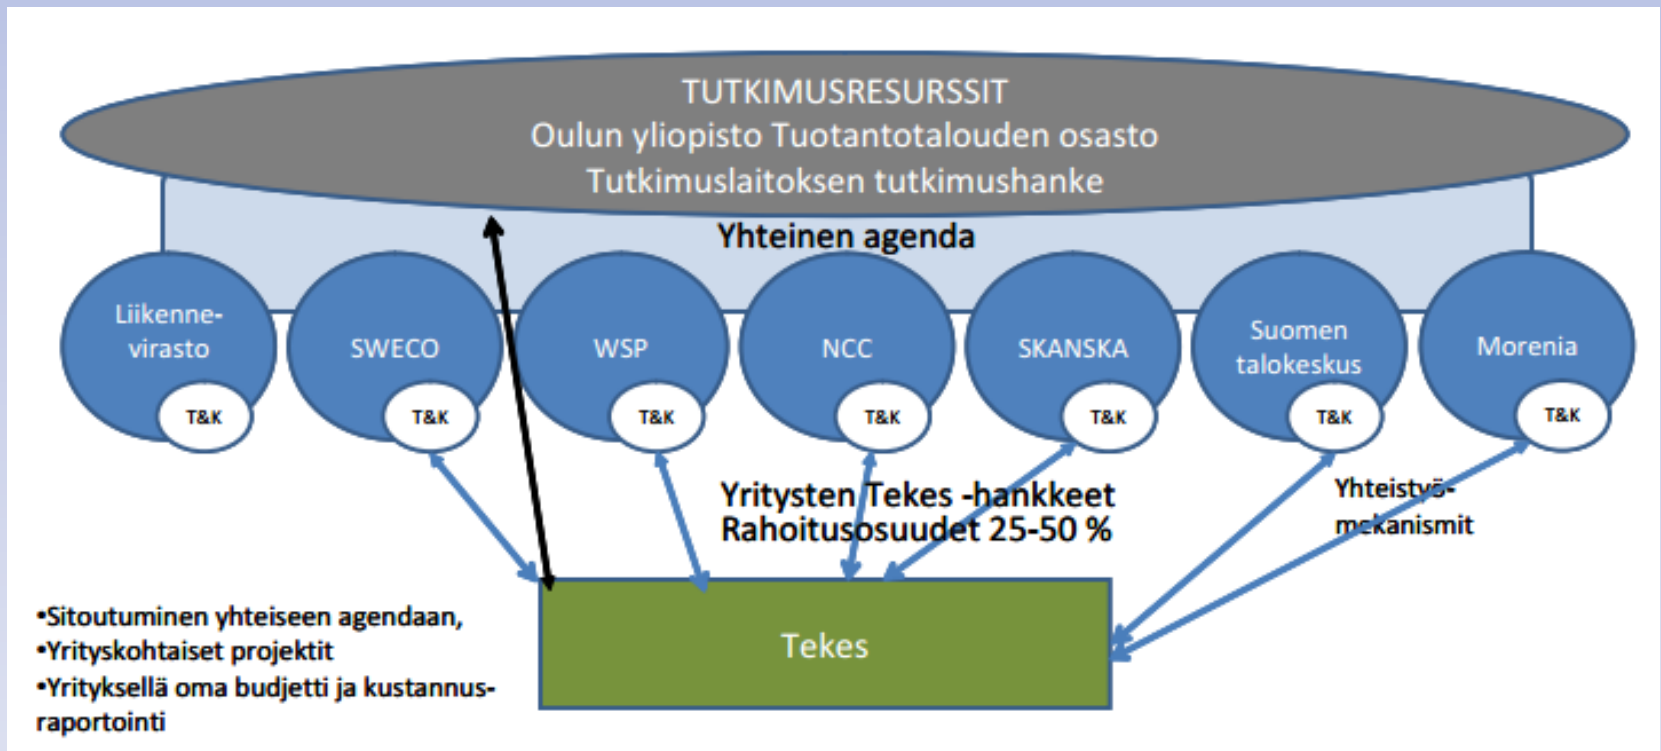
TUTKIMUSRESURSSIT
Oulun yliopisto Tuotantotalouden osasto
Tutkimuslaitoksen tutkimushanke

Yhteinen agenda

Liikennevirasto
T&K

SWECO
T&K

WSP
T&K

NCC
T&K

SKANSKA
T&K

Suomen talokeskus
T&K

Morenia
T&K

Yritysten Tekes -hankkeet
Rahoitusosuudet 25-50 %

Yhteistyömekanismit

•Sitoutuminen yhteiseen agendaan,
•Yrityskohtaiset projektit
•Yrityksellä oma budjetti ja kustannusraportointi

Tekes